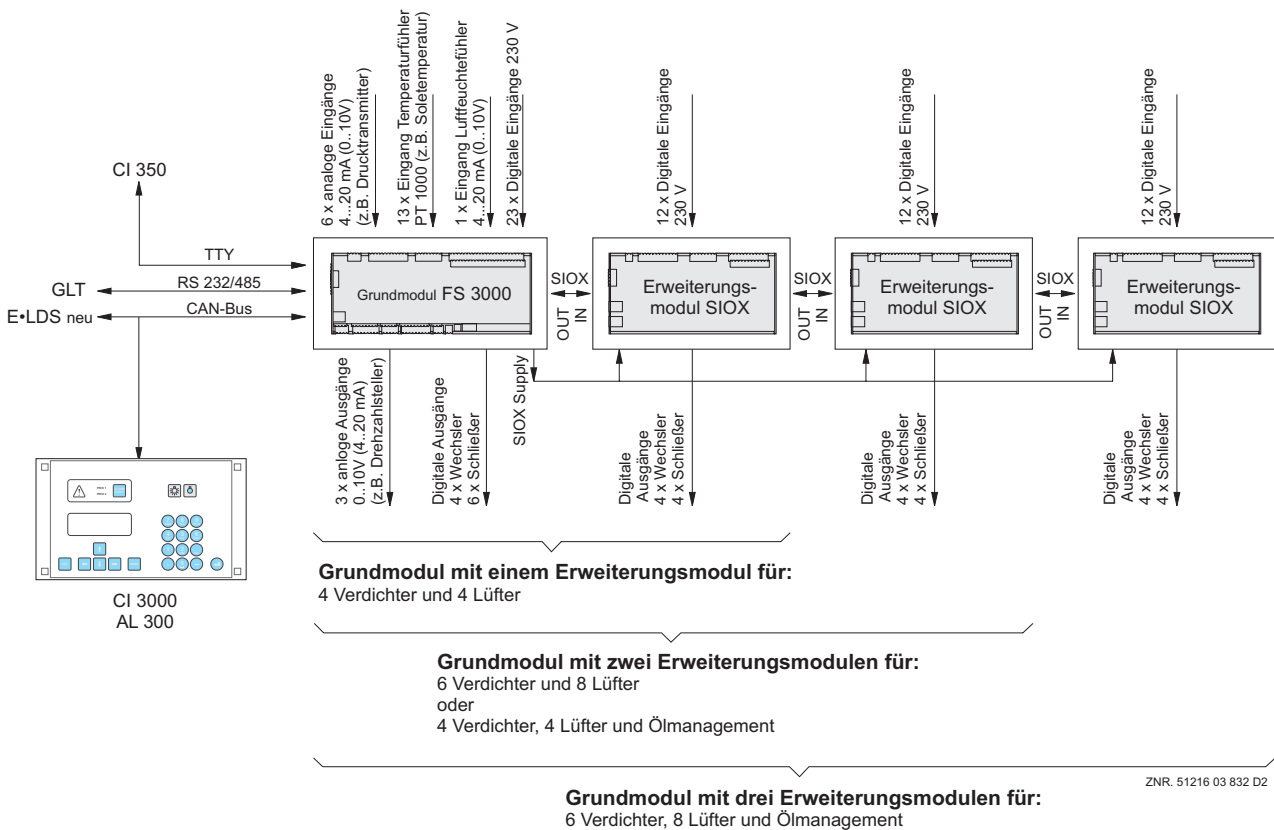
6 x analoge Eingänge
4...20 mA (0...10V)
(z.B. Drucktransmitter)

13 x Eingang Temperaturfühler
PT 1000 (z.B. Soletemperatur)

1 x Eingang Luftfeuchtefühler
4...20 mA (0...10V)

23 x Digitale Eingänge 230 V

12 x Digitale Eingänge
230 V

12 x Digitale Eingänge
230 V

12 x Digitale Eingänge
230 V

CI 350

TTY

GLT

RS 232/485

E•LDS neu

CAN-Bus

Grundmodul FS 3000

SIOX

OUT
IN

Erweiterungsmodul SIOX

SIOX

OUT
IN

Erweiterungsmodul SIOX

SIOX

OUT
IN

Erweiterungsmodul SIOX

3 x anloge Ausgänge
0..10V (4...20 mA)
(z.B. Drehzahlsteller)

Digitale Ausgänge
4 x Wechsler
6 x Schließer

SIOX Supply

Digitale
Ausgänge
4 x Wechsler
4 x Schließer

Digitale
Ausgänge
4 x Wechsler
4 x Schließer

Digitale
Ausgänge
4 x Wechsler
4 x Schließer

CI 3000
AL 300

Grundmodul mit einem Erweiterungsmodul für:
4 Verdichter und 4 Lüfter

Grundmodul mit zwei Erweiterungsmodulen für:
6 Verdichter und 8 Lüfter
oder
4 Verdichter, 4 Lüfter und Ölmanagement

ZNR. 51216 03 832 D2

Grundmodul mit drei Erweiterungsmodulen für:
6 Verdichter, 8 Lüfter und Ölmanagement